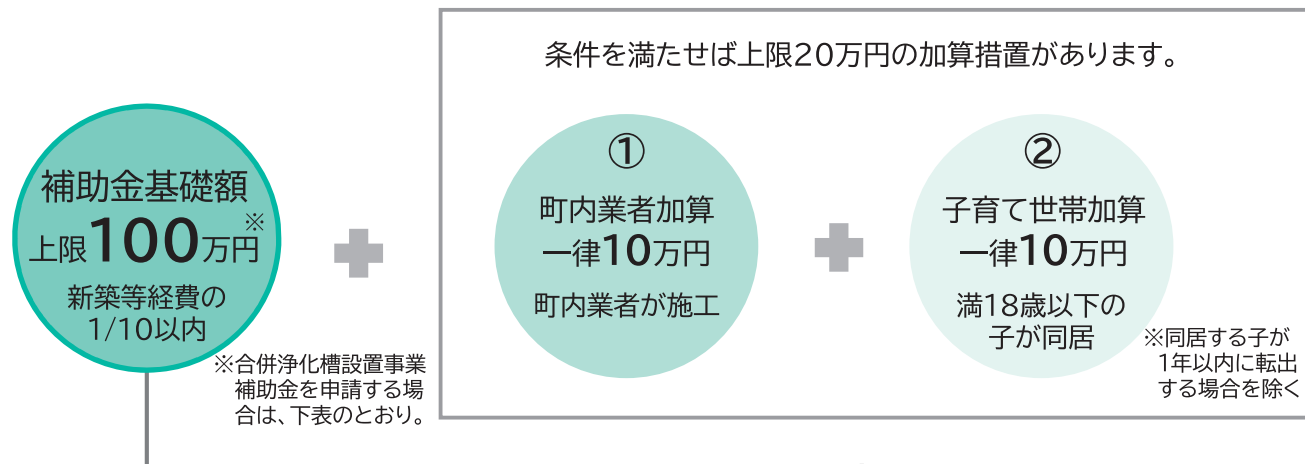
補助金基礎額
上限100万円※
新築等経費の
1/10以内

※合併浄化槽設置事業補助金を申請する場合は、下表のとおり。

条件を満たせば上限20万円の加算措置があります。

①
町内業者加算
一律10万円
町内業者が施工

②
子育て世帯加算
一律10万円
満18歳以下の
子が同居

※同居する子が1年以内に転出する場合を除く